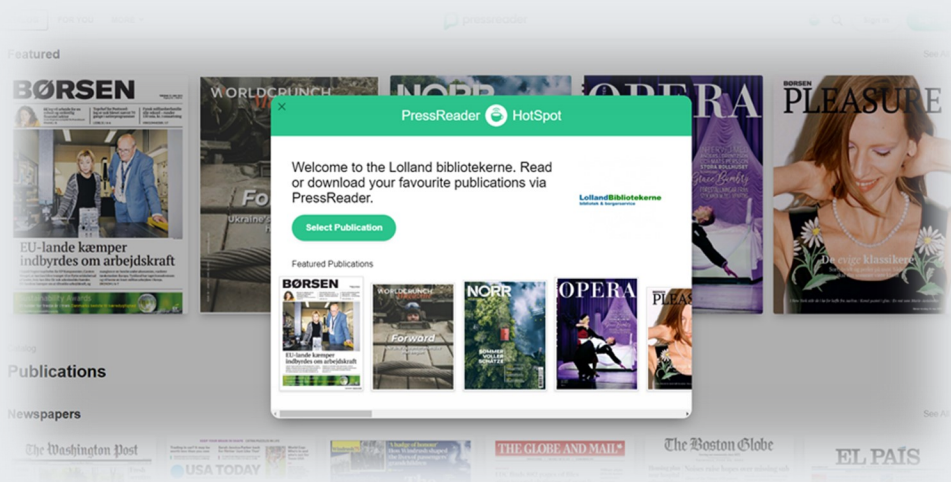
FOR YOU

pressreader

Sign in

Featured

BØRSEN

EU-lande kæmper indbyrdes om arbejdskraft

WORLDCRUNCH

NORR

OPERA

BØRSEN PLEASURE

De evige klassikere

×

PressReader HotSpot

Welcome to the Lolland bibliotekerne. Read or download your favourite publications via PressReader.

LollandBibliotekerne

Select Publication

Featured Publications

BØRSEN

EU-lande kæmper indbyrdes om arbejdskraft

WORLDCRUNCH

Forward

NORR

OPERA

PLEAS

Publications

Newspapers

See All

The Washington Post

USA TODAY

THE GLOBE AND MAIL

The Boston Globe

EL PAÍS